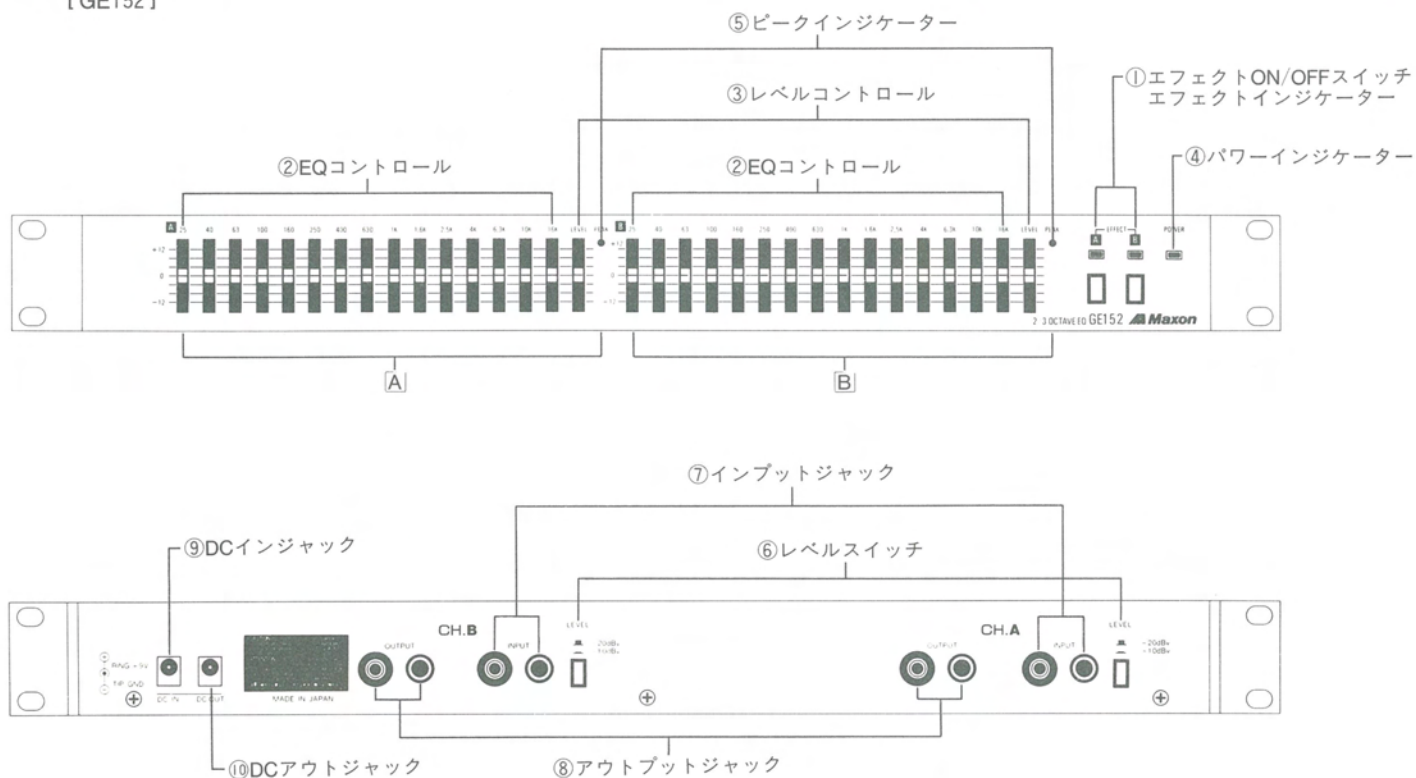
[GE152]

⑤ピークインジケーター

①エフェクトON/OFFスイッチ
エフェクトインジケーター

③レベルコントロール

②EQコントロール

②EQコントロール

④パワーインジケーター

A 25 40 63 100 160 250 400 630 1k 1.6k 2.5k 4k 6.3k 10k 16k LEVEL PEAK

B 25 40 63 100 160 250 400 630 1k 1.6k 2.5k 4k 6.3k 10k 16k LEVEL PEAK

+12

0

−12

EFFECT

A B

POWER

2/3 OCTAVE EQ GE152 Maxon

A

B

⑦インプットジャック

⑨DCインジャック

⑥レベルスイッチ

RING +9V

TIP GND

DC IN DC OUT

MADE IN JAPAN

OUTPUT

CH.B

INPUT

LEVEL

−20dBv
+4dBv

OUTPUT

CH.A

INPUT

LEVEL

−20dBv
−10dBv

⑩DCアウトジャック

⑧アウトプットジャック